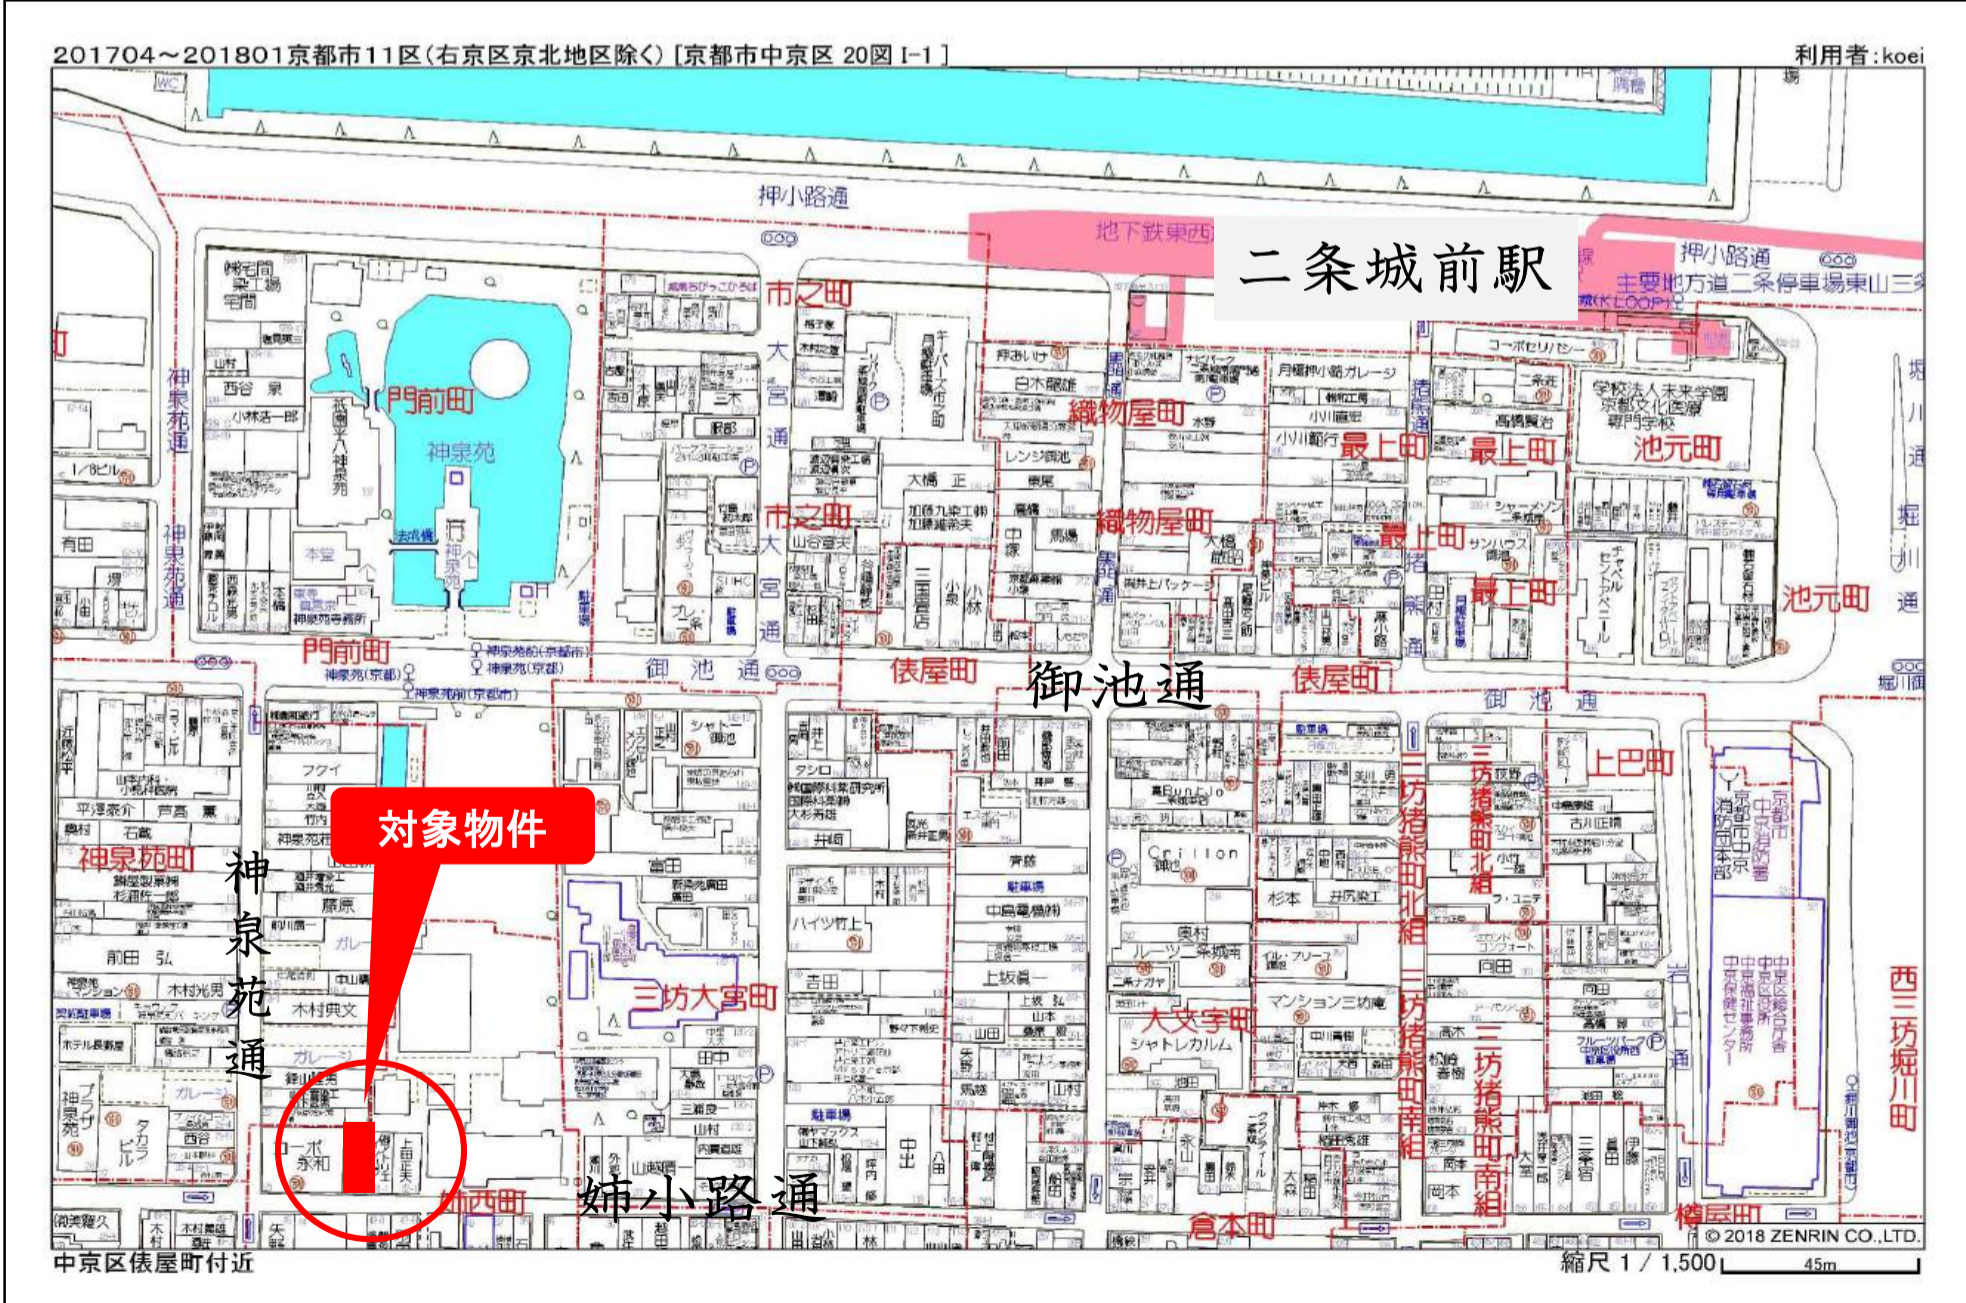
201704～201801京都市11区(右京区京北地区除く) [京都市中京区 20図 I-1]

利用者:koei

押小路通

地下鉄東西線

二条城前駅

押小路通

主要地方道二条停車場東山三条線

市之町

門前町

神泉苑

織物屋町

最上町

最上町

池元町

大宮通

市之町

織物屋町

最上町

最上町

池元町

門前町

俵屋町

御池通

俵屋町

御池通

上巴町

対象物件

神泉苑町

神泉苑通

三坊大宮町

三坊猪熊町北組

三坊猪熊町北組

大文字町

三坊猪熊町南組

三坊猪熊町南組

西三坊堀川町

姉西町

姉小路通

倉本町

橋屋町

堀川通

猪熊通

黒門通

中京区俵屋町付近

© 2018 ZENRIN CO.,LTD.

縮尺 1 / 1,500

45m